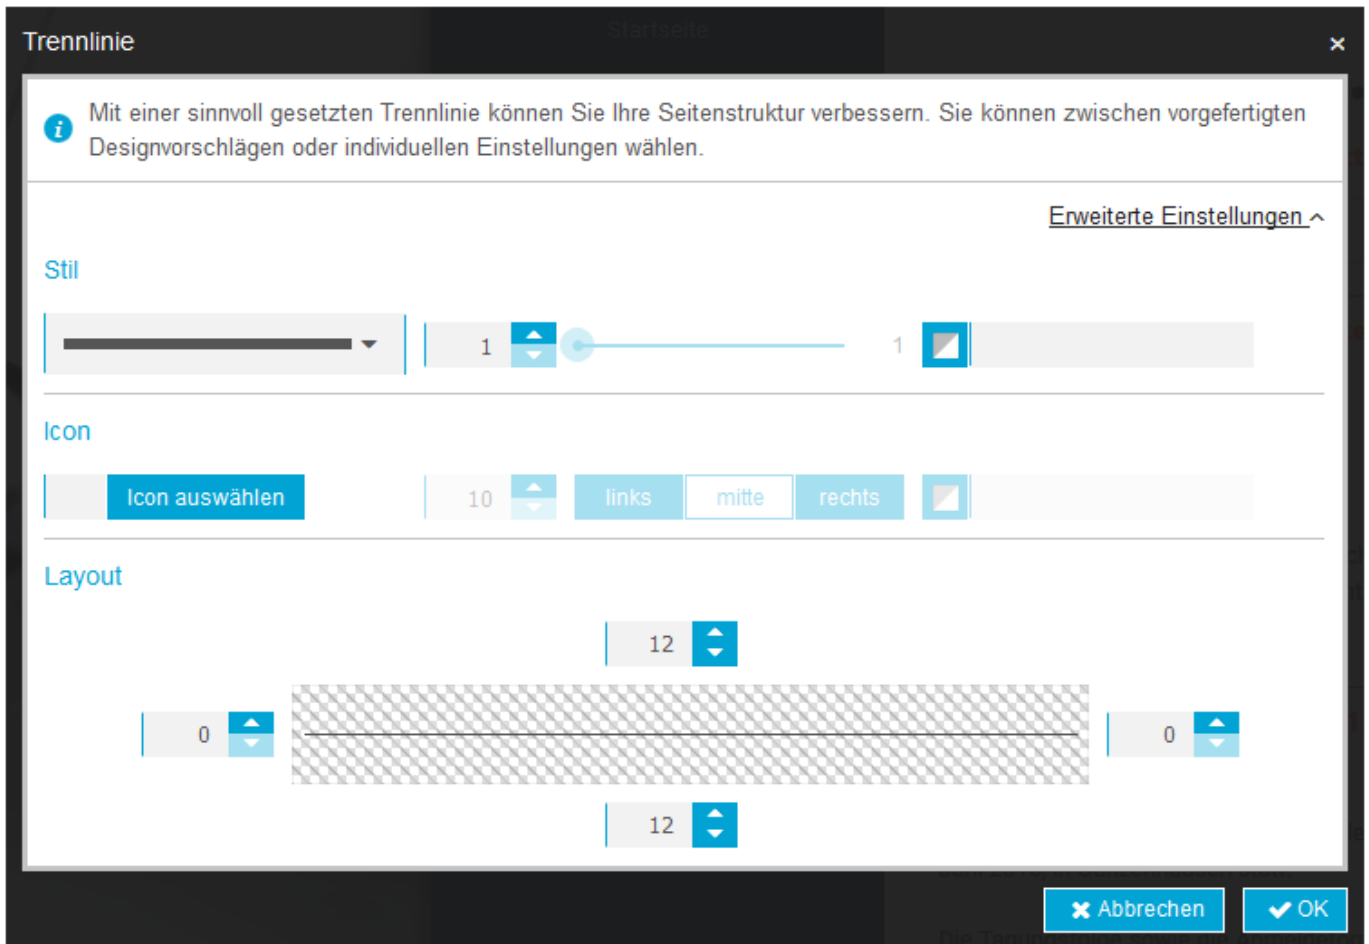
Trennlinie ×

Mit einer sinnvoll gesetzten Trennlinie können Sie Ihre Seitenstruktur verbessern. Sie können zwischen vorgefertigten Designvorschlägen oder individuellen Einstellungen wählen.

Erweiterte Einstellungen

Stil

1

1

Icon

Icon auswählen

10

links mitte rechts

Layout

12

0

0

12

Abbrechen OK